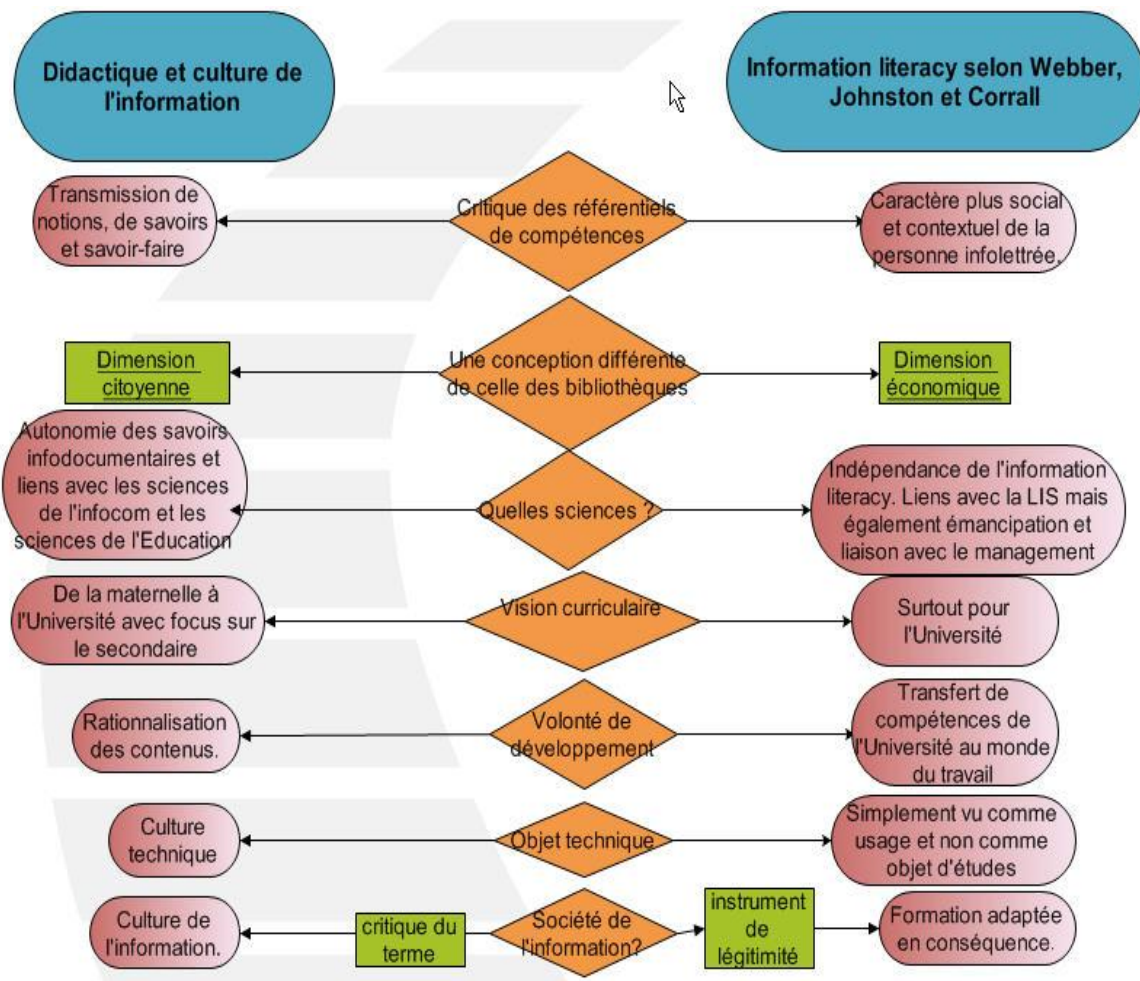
Didactique et culture de l'information

Information literacy selon Webber, Johnston et Corrall

Transmission de notions, de savoirs et savoir-faire

Critique des référentiels de compétences

Caractère plus social et contextuel de la personne infolettrée.

Dimension citoyenne

Une conception différente de celle des bibliothèques

Dimension économique

Autonomie des savoirs infodocumentaires et liens avec les sciences de l'infocom et les sciences de l'Education

Quelles sciences ?

Indépendance de l'information literacy. Liens avec la LIS mais également émancipation et liaison avec le management

De la maternelle à l'Université avec focus sur le secondaire

Vision curriculaire

Surtout pour l'Université

Rationnalisation des contenus.

Volonté de développement

Transfert de compétences de l'Université au monde du travail

Culture technique

Objet technique

Simplement vu comme usage et non comme objet d'études

Culture de l'information.

critique du terme

Société de l'information?

instrument de légitimité

Formation adaptée en conséquence.